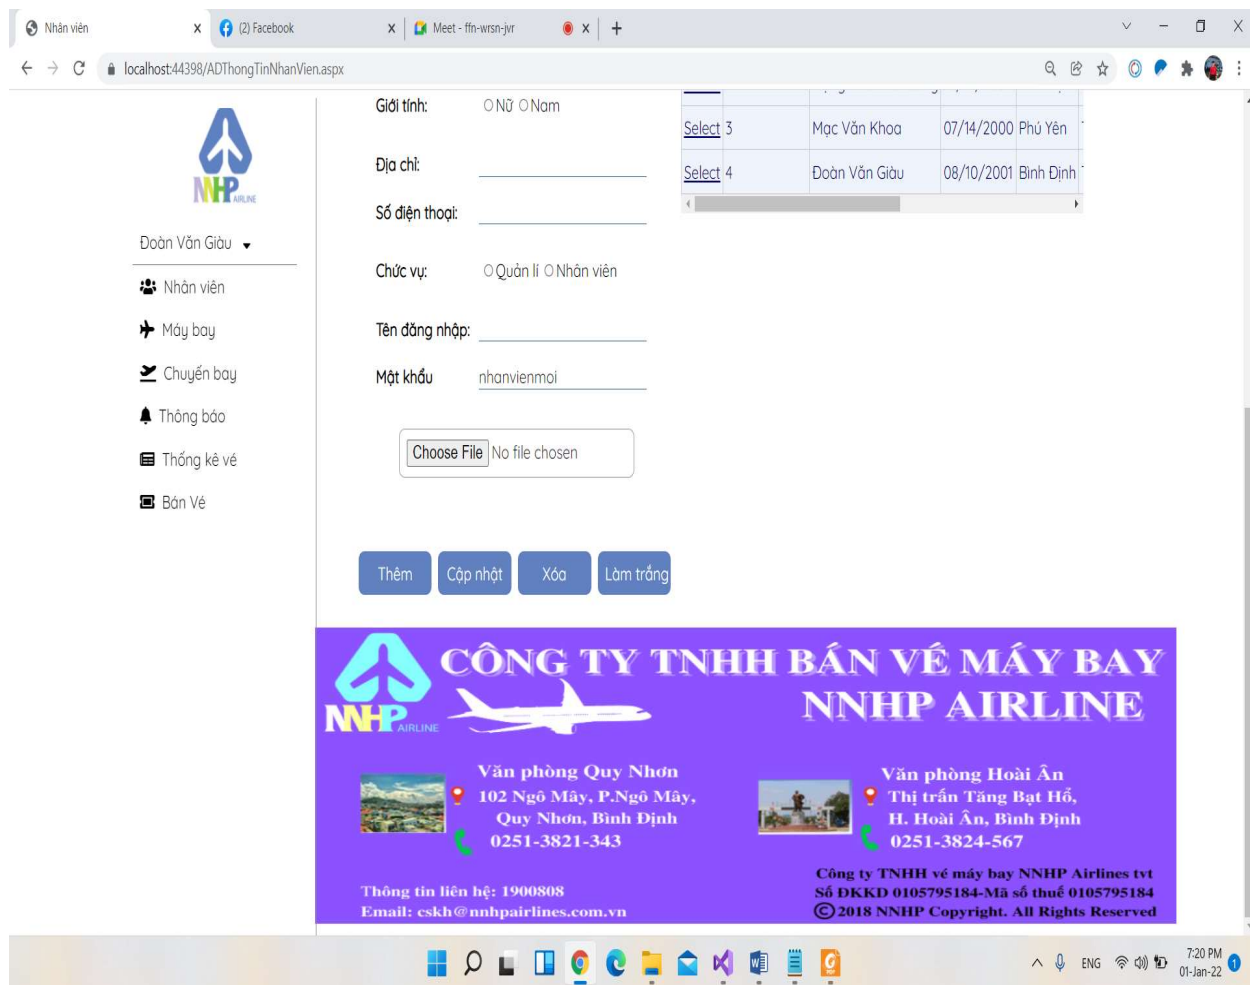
Nhân viên × (2) Facebook × Meet - ffn-wrsn-jvr × +

localhost:44398/ADThongTinNhanVien.aspx

NHP AIRLINE

Đoàn Văn Giàu

Nhân viên
Máy bay
Chuyến bay
Thông báo
Thống kê vé
Bán Vé

Giới tính: Nữ Nam

Địa chỉ:

Số điện thoại:

Chức vụ: Quản lí Nhân viên

Tên đăng nhập:

Mật khẩu nhanvienmoi

Choose File No file chosen

Thêm Cập nhật Xóa Làm trắng

| Select | 3 | Mạc Văn Khoa | 07/14/2000 | Phú Yên |
|---|---|---|---|---|
| Select | 4 | Đoàn Văn Giàu | 08/10/2001 | Bình Định |

NHP AIRLINE

CÔNG TY TNHH BÁN VÉ MÁY BAY NNHP AIRLINE

Văn phòng Quy Nhơn
102 Ngô Mây, P.Ngô Mây, Quy Nhơn, Bình Định
0251-3821-343

Văn phòng Hoài Ân
Thị trấn Tăng Bạt Hổ, H. Hoài Ân, Bình Định
0251-3824-567

Thông tin liên hệ: 1900808
Email: cskh@nnhpairlines.com.vn

Công ty TNHH vé máy bay NNHP Airlines tvt
Số ĐKKD 0105795184-Mã số thuế 0105795184
©2018 NNHP Copyright. All Rights Reserved

ENG 7:20 PM 01-Jan-22